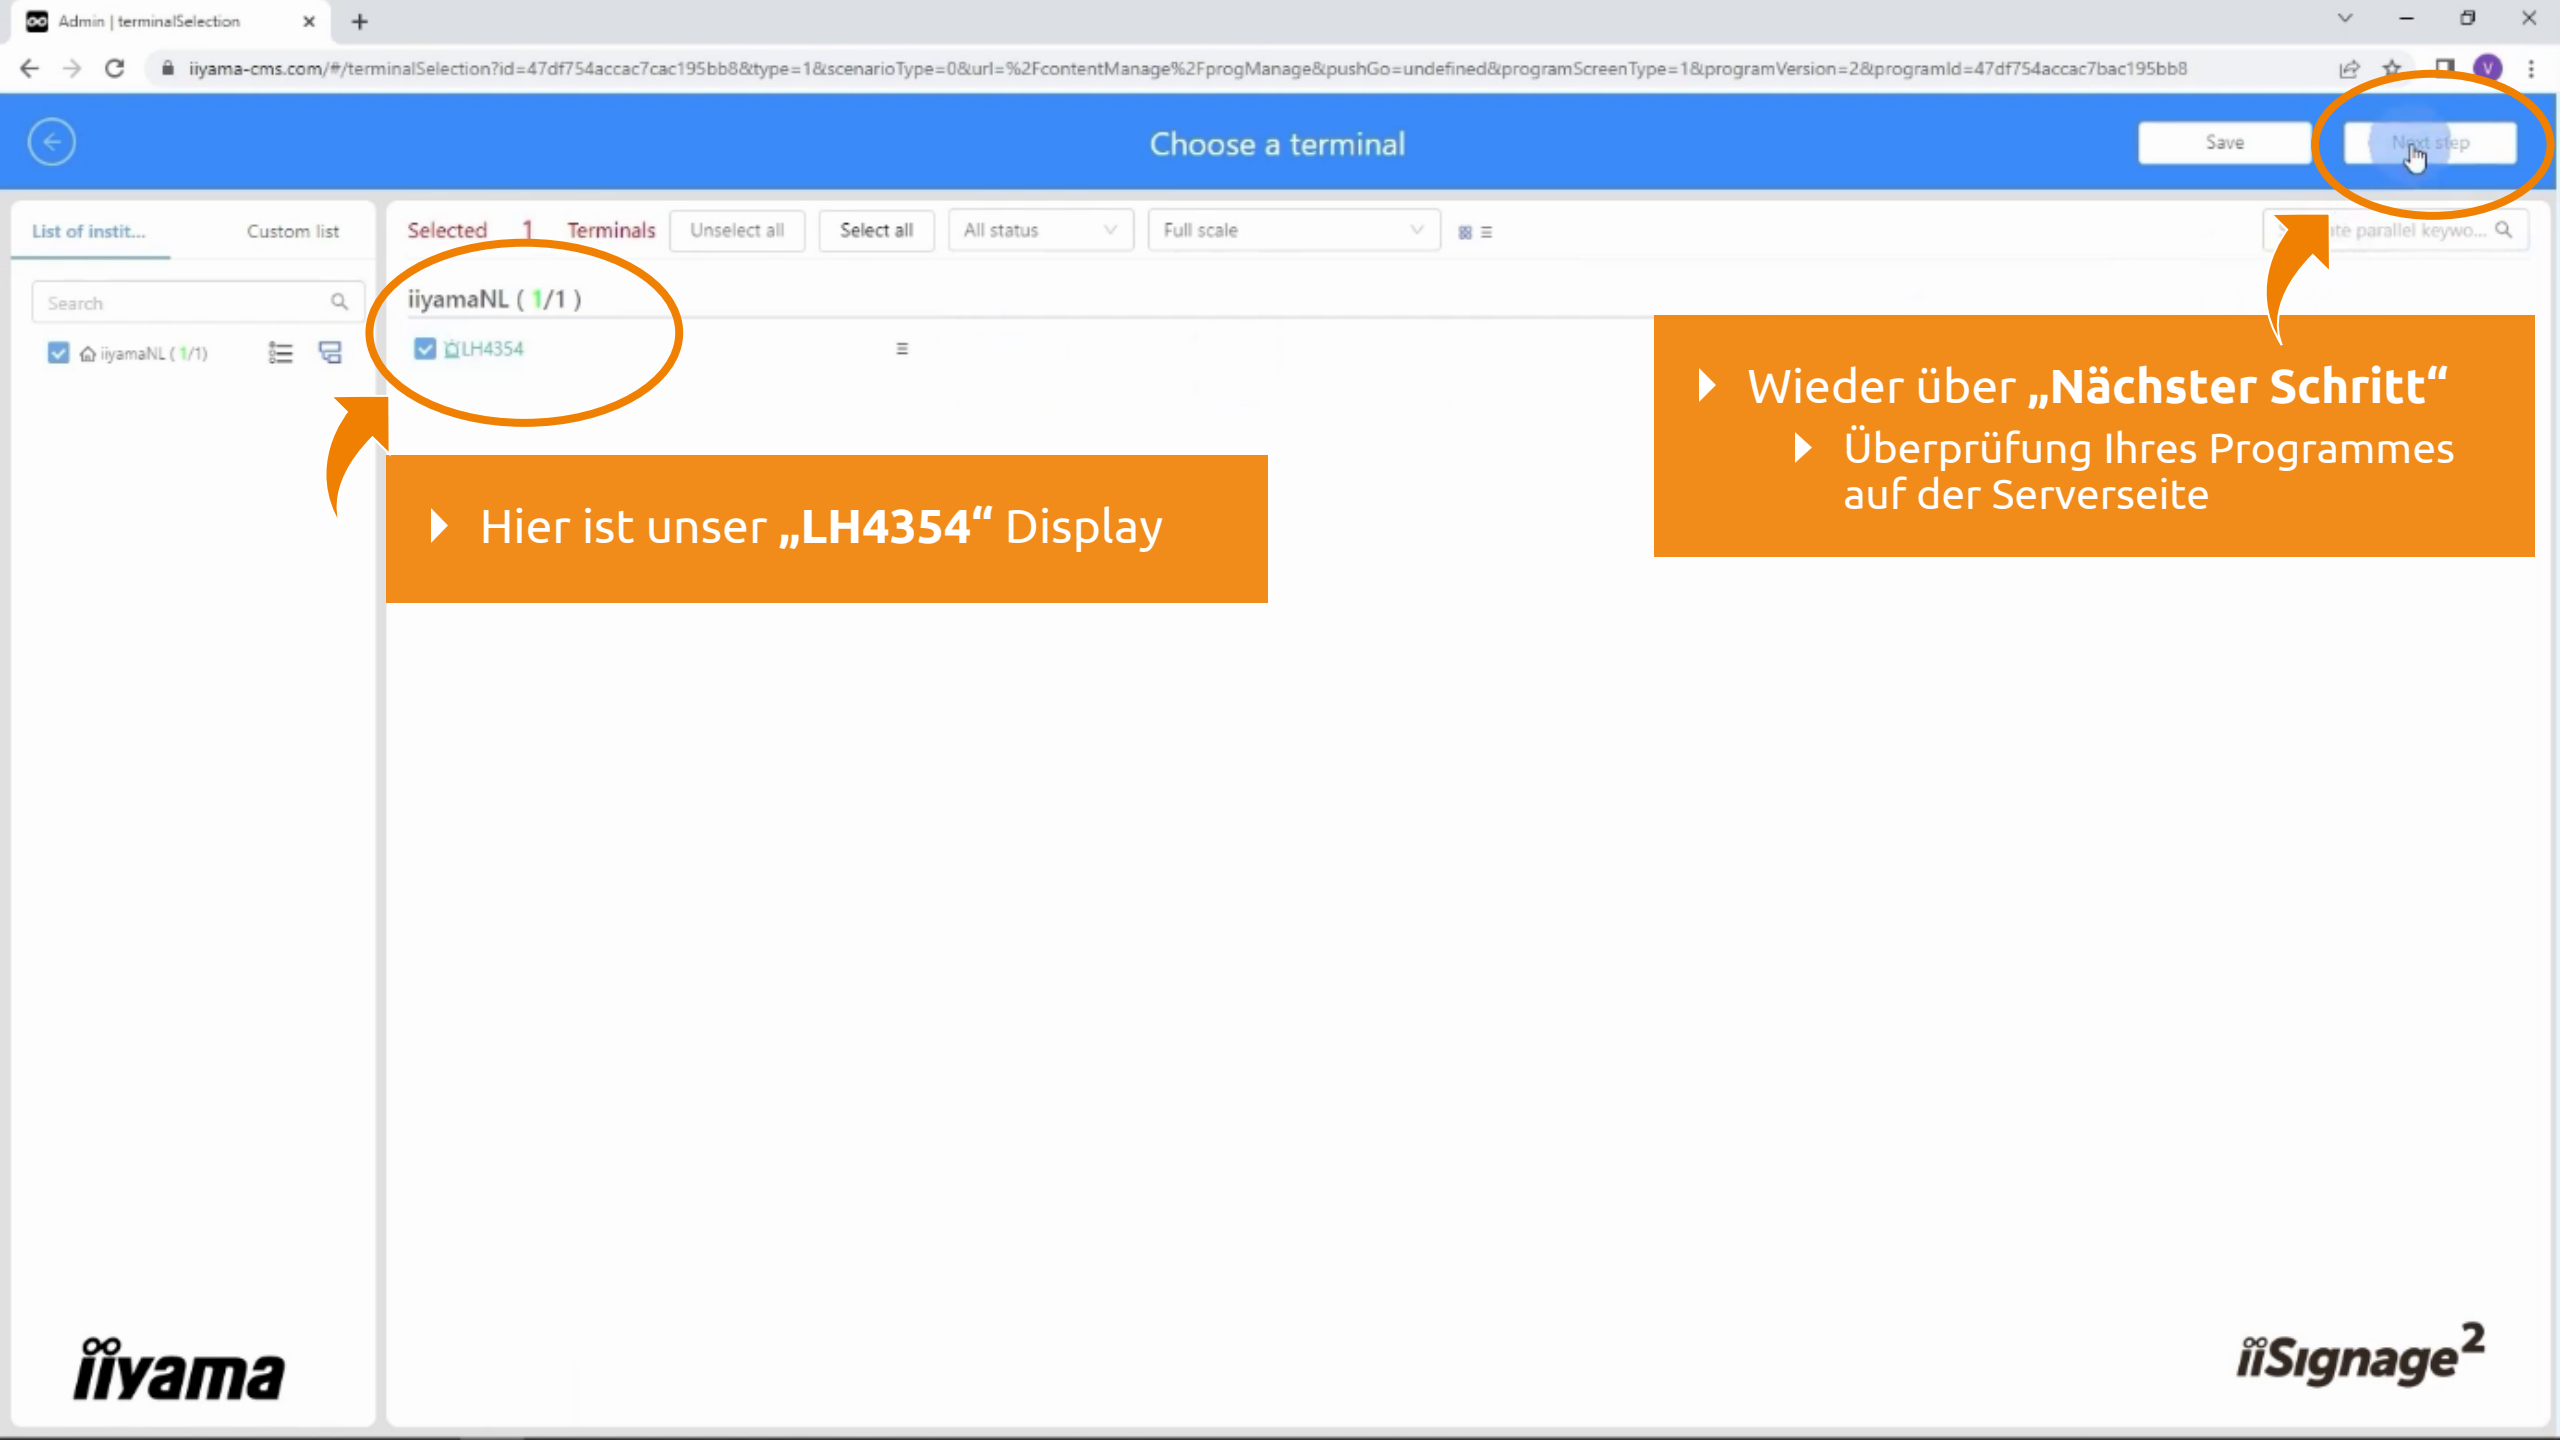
Admin | terminalSelection

iiyama-cms.com/#/terminalSelection?id=47df754accac7cac195bb8&type=1&scenarioType=0&url=%2FcontentManage%2FprogManage&pushGo=undefined&programScreenType=1&programVersion=2&programId=47df754accac7bac195bb8

Choose a terminal

Save

Next step

List of instit...

Custom list

Search

iiyamaNL ( 1/1)

Selected 1 Terminals

Unselect all

Select all

All status

Full scale

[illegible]te parallel keywo...

iiyamaNL ( 1/1 )

LH4354

Hier ist unser „LH4354“ Display

Wieder über „Nächster Schritt“

Überprüfung Ihres Programmes auf der Serverseite

iiyama

iiSignage²